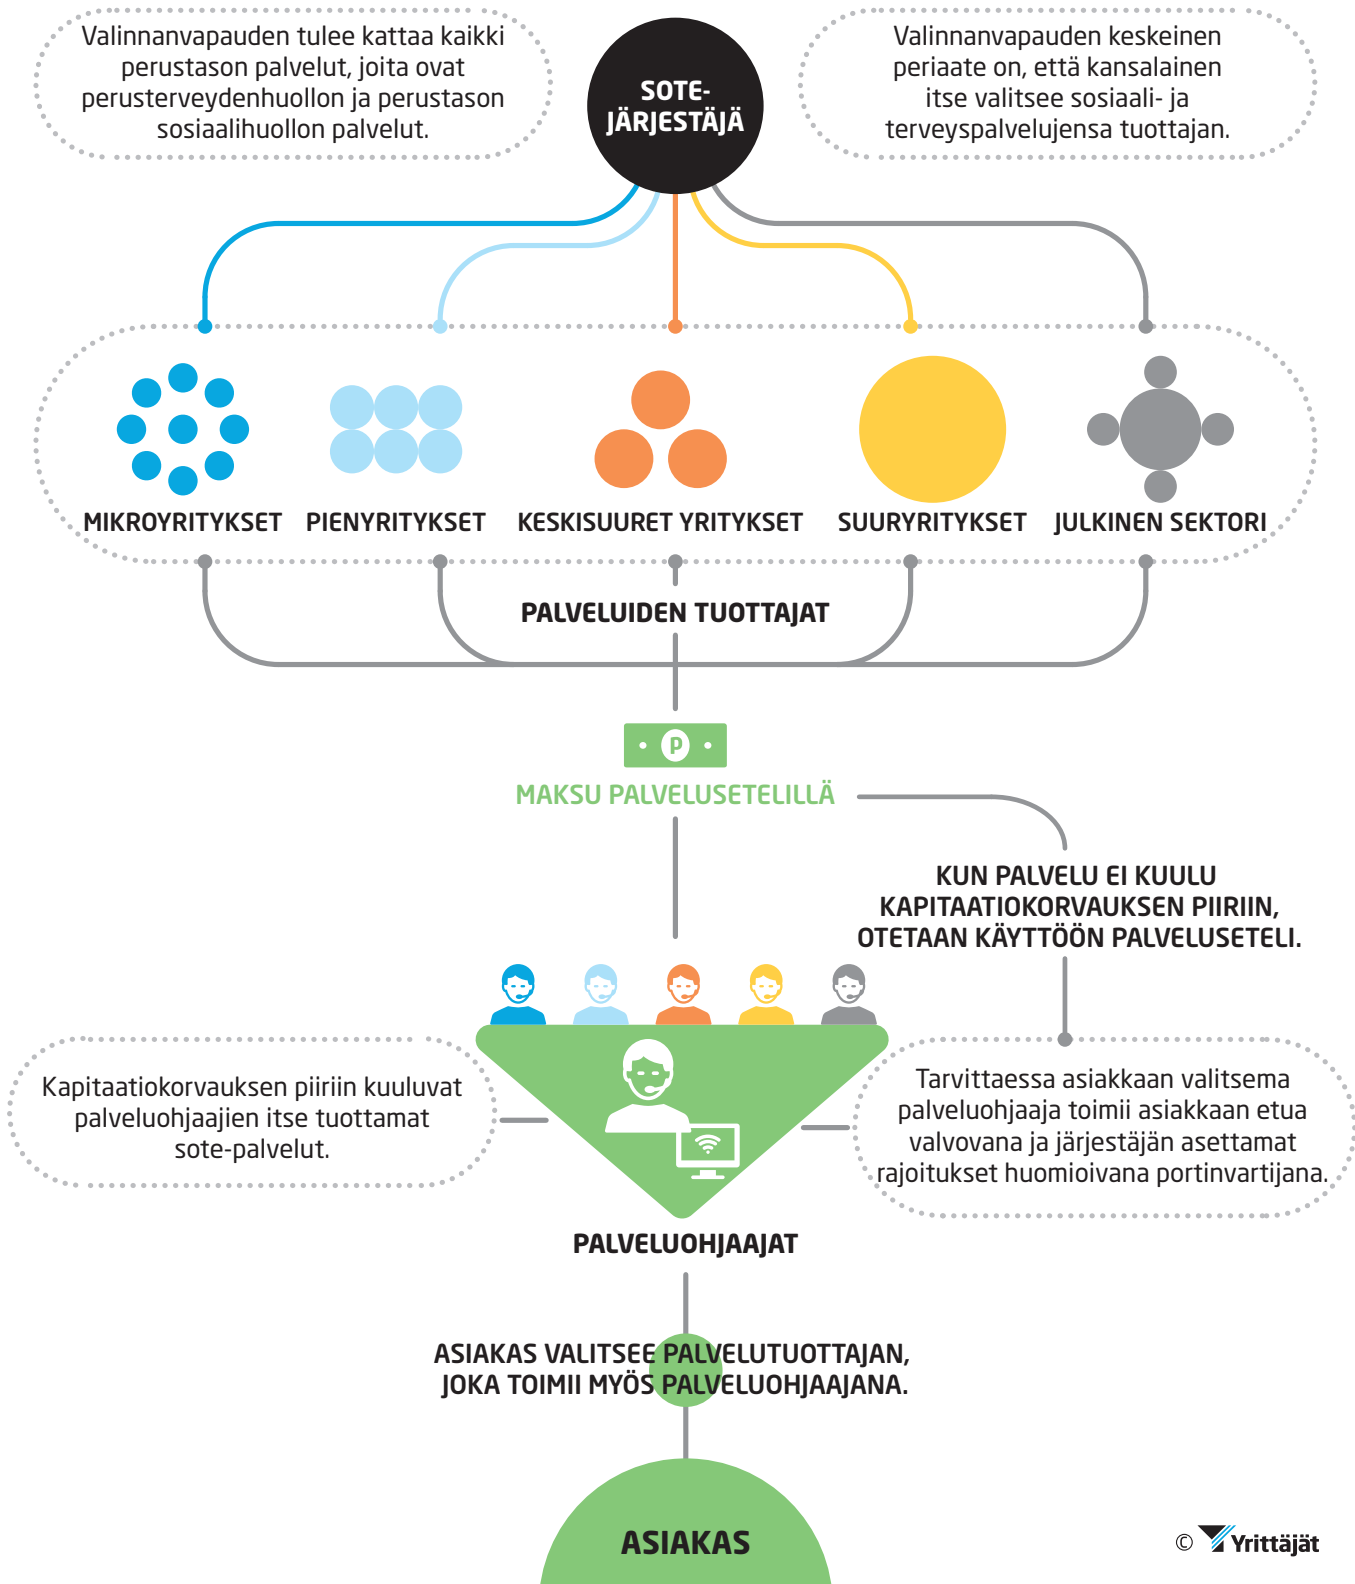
Valinnanvapauden tulee kattaa kaikki perustason palvelut, joita ovat perusterveydenhuollon ja perustason sosiaalihuollon palvelut.

SOTE-JÄRJESTÄJÄ

Valinnanvapauden keskeinen periaate on, että kansalainen itse valitsee sosiaali- ja terveyspalvelujensa tuottajan.

MIKROYRITYKSET

PIENYRITYKSET

KESKISUURET YRITYKSET

SUURYRITYKSET

JULKINEN SEKTORI

PALVELUIDEN TUOTTAJAT

P

MAKSU PALVELUSETELILLÄ

KUN PALVELU EI KUULU KAPITAATIOKORVAUKSEN PIIRIIN, OTETAAN KÄYTTÖÖN PALVELUSETELI.

Kapitaatiokorvauksen piiriin kuuluvat palveluohjaajien itse tuottamat sote-palvelut.

Tarvittaessa asiakkaan valitsema palveluohjaaja toimii asiakkaan etua valvovana ja järjestäjän asettamat rajoitukset huomioivana portinvartijana.

PALVELUOHJAAJAT

ASIAKAS VALITSEE PALVELUTUOTTAJAN, JOKA TOIMII MYÖS PALVELUOHJAAJANA.

ASIAKAS

© Yrittäjät